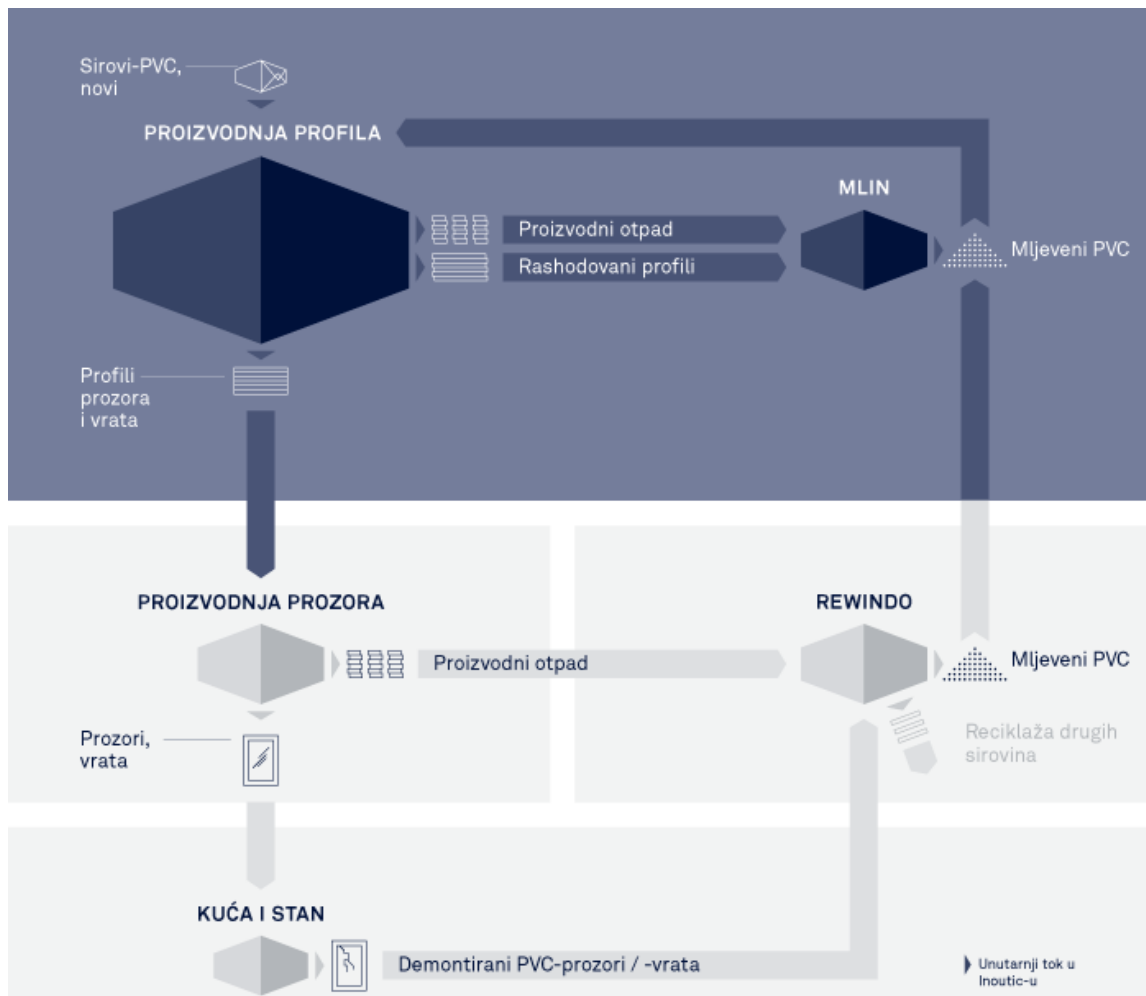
Sirovi-PVC, novi

PROIZVODNJA PROFILA

MLIN

Proizvodni otpad

Rashodovani profili

Mljeveni PVC

Profili prozora i vrata

PROIZVODNJA PROZORA

REWINDO

Proizvodni otpad

Mljeveni PVC

Reciklaža drugih sirovina

Prozori, vrata

KUĆA I STAN

Demontirani PVC-prozori / -vrata

Unutarnji tok u Inoutic-u